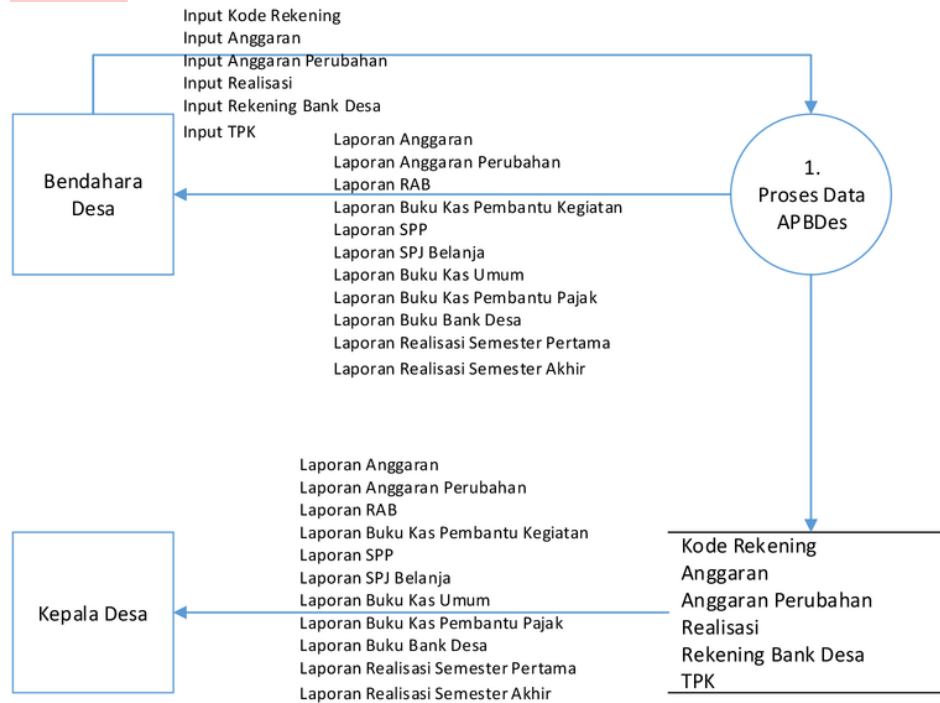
Input Kode Rekening
Input Anggaran
Input Anggaran Perubahan
Input Realisasi
Input Rekening Bank Desa
Input TPK

Bendahara Desa

Laporan Anggaran
Laporan Anggaran Perubahan
Laporan RAB
Laporan Buku Kas Pembantu Kegiatan
Laporan SPP
Laporan SPJ Belanja
Laporan Buku Kas Umum
Laporan Buku Kas Pembantu Pajak
Laporan Buku Bank Desa
Laporan Realisasi Semester Pertama
Laporan Realisasi Semester Akhir

1. Proses Data APBDes

Laporan Anggaran
Laporan Anggaran Perubahan
Laporan RAB
Laporan Buku Kas Pembantu Kegiatan
Laporan SPP
Laporan SPJ Belanja
Laporan Buku Kas Umum
Laporan Buku Kas Pembantu Pajak
Laporan Buku Bank Desa
Laporan Realisasi Semester Pertama
Laporan Realisasi Semester Akhir

Kepala Desa

Kode Rekening
Anggaran
Anggaran Perubahan
Realisasi
Rekening Bank Desa
TPK